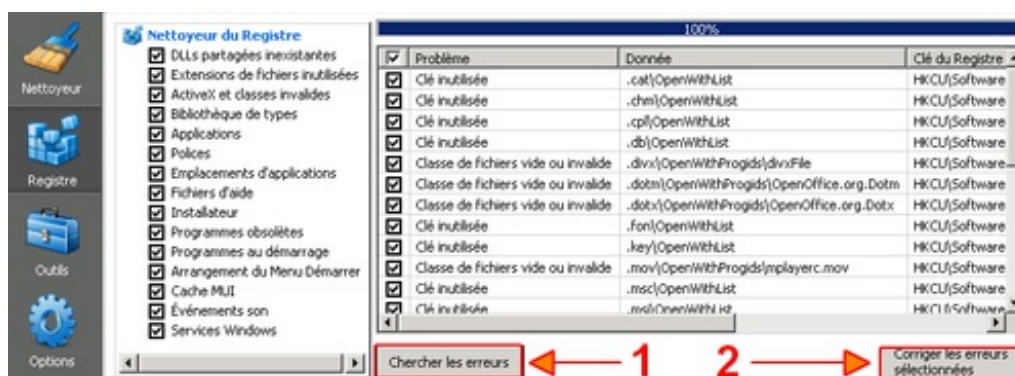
Nettoyeur

Registre

Outils

Options

Nettoyeur du Registre
DLLs partagées inexistantes
Extensions de fichiers inutilisées
ActiveX et classes invalides
Bibliothèque de types
Applications
Polices
Emplacements d'applications
Fichiers d'aide
Installateur
Programmes obsolètes
Programmes au démarrage
Arrangement du Menu Démarrer
Cache MUI
Événements son
Services Windows

100%

| | Problème | Donnée | Clé du Registre |
|---|---|---|---|
| ☑ | Clé inutilisée | .cat\OpenWithList | HKCU\Software |
| ☑ | Clé inutilisée | .chm\OpenWithList | HKCU\Software |
| ☑ | Clé inutilisée | .cpl\OpenWithList | HKCU\Software |
| ☑ | Clé inutilisée | .db\OpenWithList | HKCU\Software |
| ☑ | Classe de fichiers vide ou invalide | .divx\OpenWithProgids\divxFile | HKCU\Software |
| ☑ | Classe de fichiers vide ou invalide | .dotm\OpenWithProgids\OpenOffice.org.Dotm | HKCU\Software |
| ☑ | Classe de fichiers vide ou invalide | .dotx\OpenWithProgids\OpenOffice.org.Dotx | HKCU\Software |
| ☑ | Clé inutilisée | .fon\OpenWithList | HKCU\Software |
| ☑ | Clé inutilisée | .key\OpenWithList | HKCU\Software |
| ☑ | Classe de fichiers vide ou invalide | .mov\OpenWithProgids\mplayerc.mov | HKCU\Software |
| ☑ | Clé inutilisée | .msc\OpenWithList | HKCU\Software |
| ☑ | Clé inutilisée | .msi\OpenWithList | HKCU\Software |

Chercher les erreurs 1 2 Corriger les erreurs sélectionnées